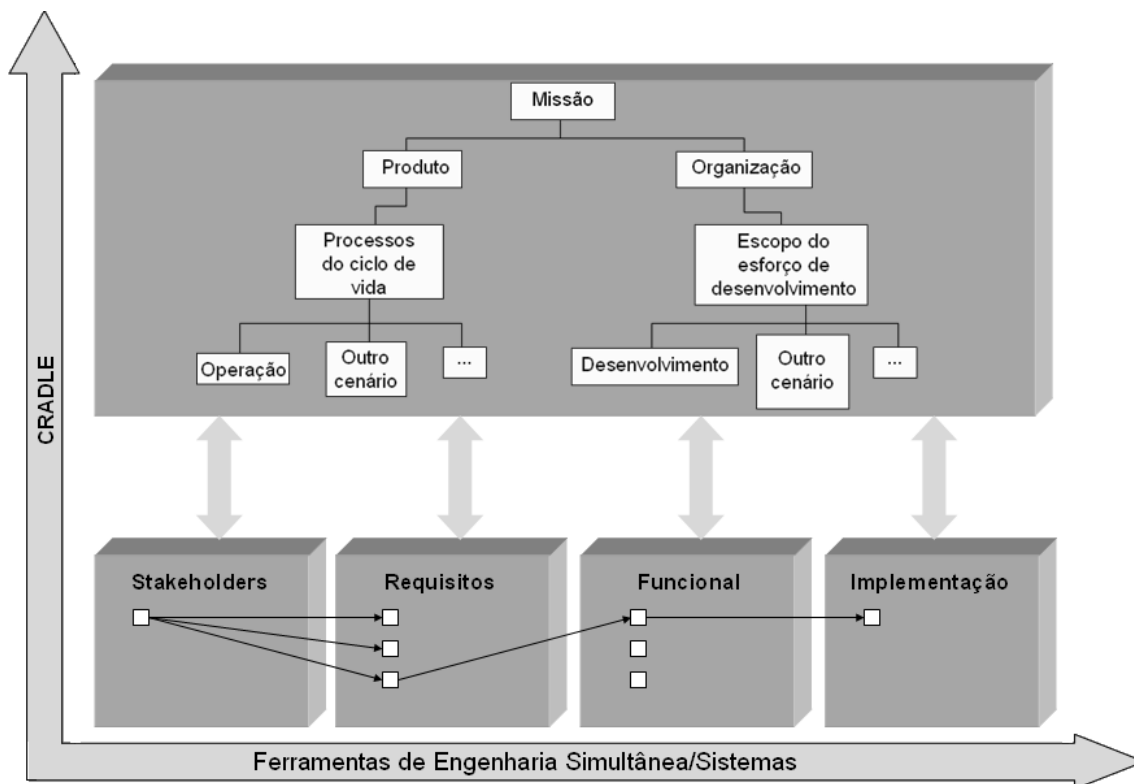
CRADLE

Missão

Produto

Organização

Processos do ciclo de vida

Escopo do esforço de desenvolvimento

Operação

Outro cenário

...

Desenvolvimento

Outro cenário

...

Stakeholders

Requisitos

Funcional

Implementação

Ferramentas de Engenharia Simultânea/Sistemas